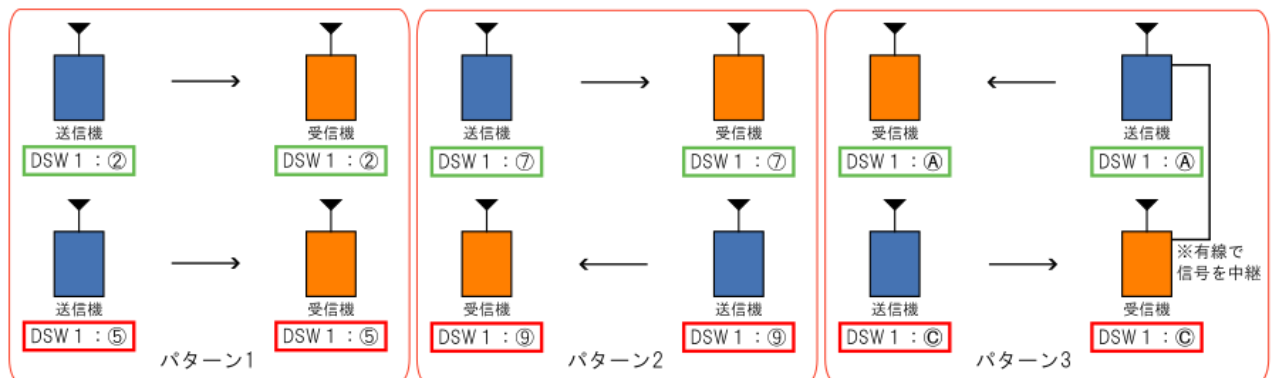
送信機
DSW１：②

受信機
DSW１：②

送信機
DSW１：⑤

受信機
DSW１：⑤

パターン1

送信機
DSW１：⑦

受信機
DSW１：⑦

受信機
DSW１：⑨

送信機
DSW１：⑨

パターン2

受信機
DSW１：Ⓐ

送信機
DSW１：Ⓐ

※有線で信号を中継

送信機
DSW１：Ⓒ

受信機
DSW１：Ⓒ

パターン3